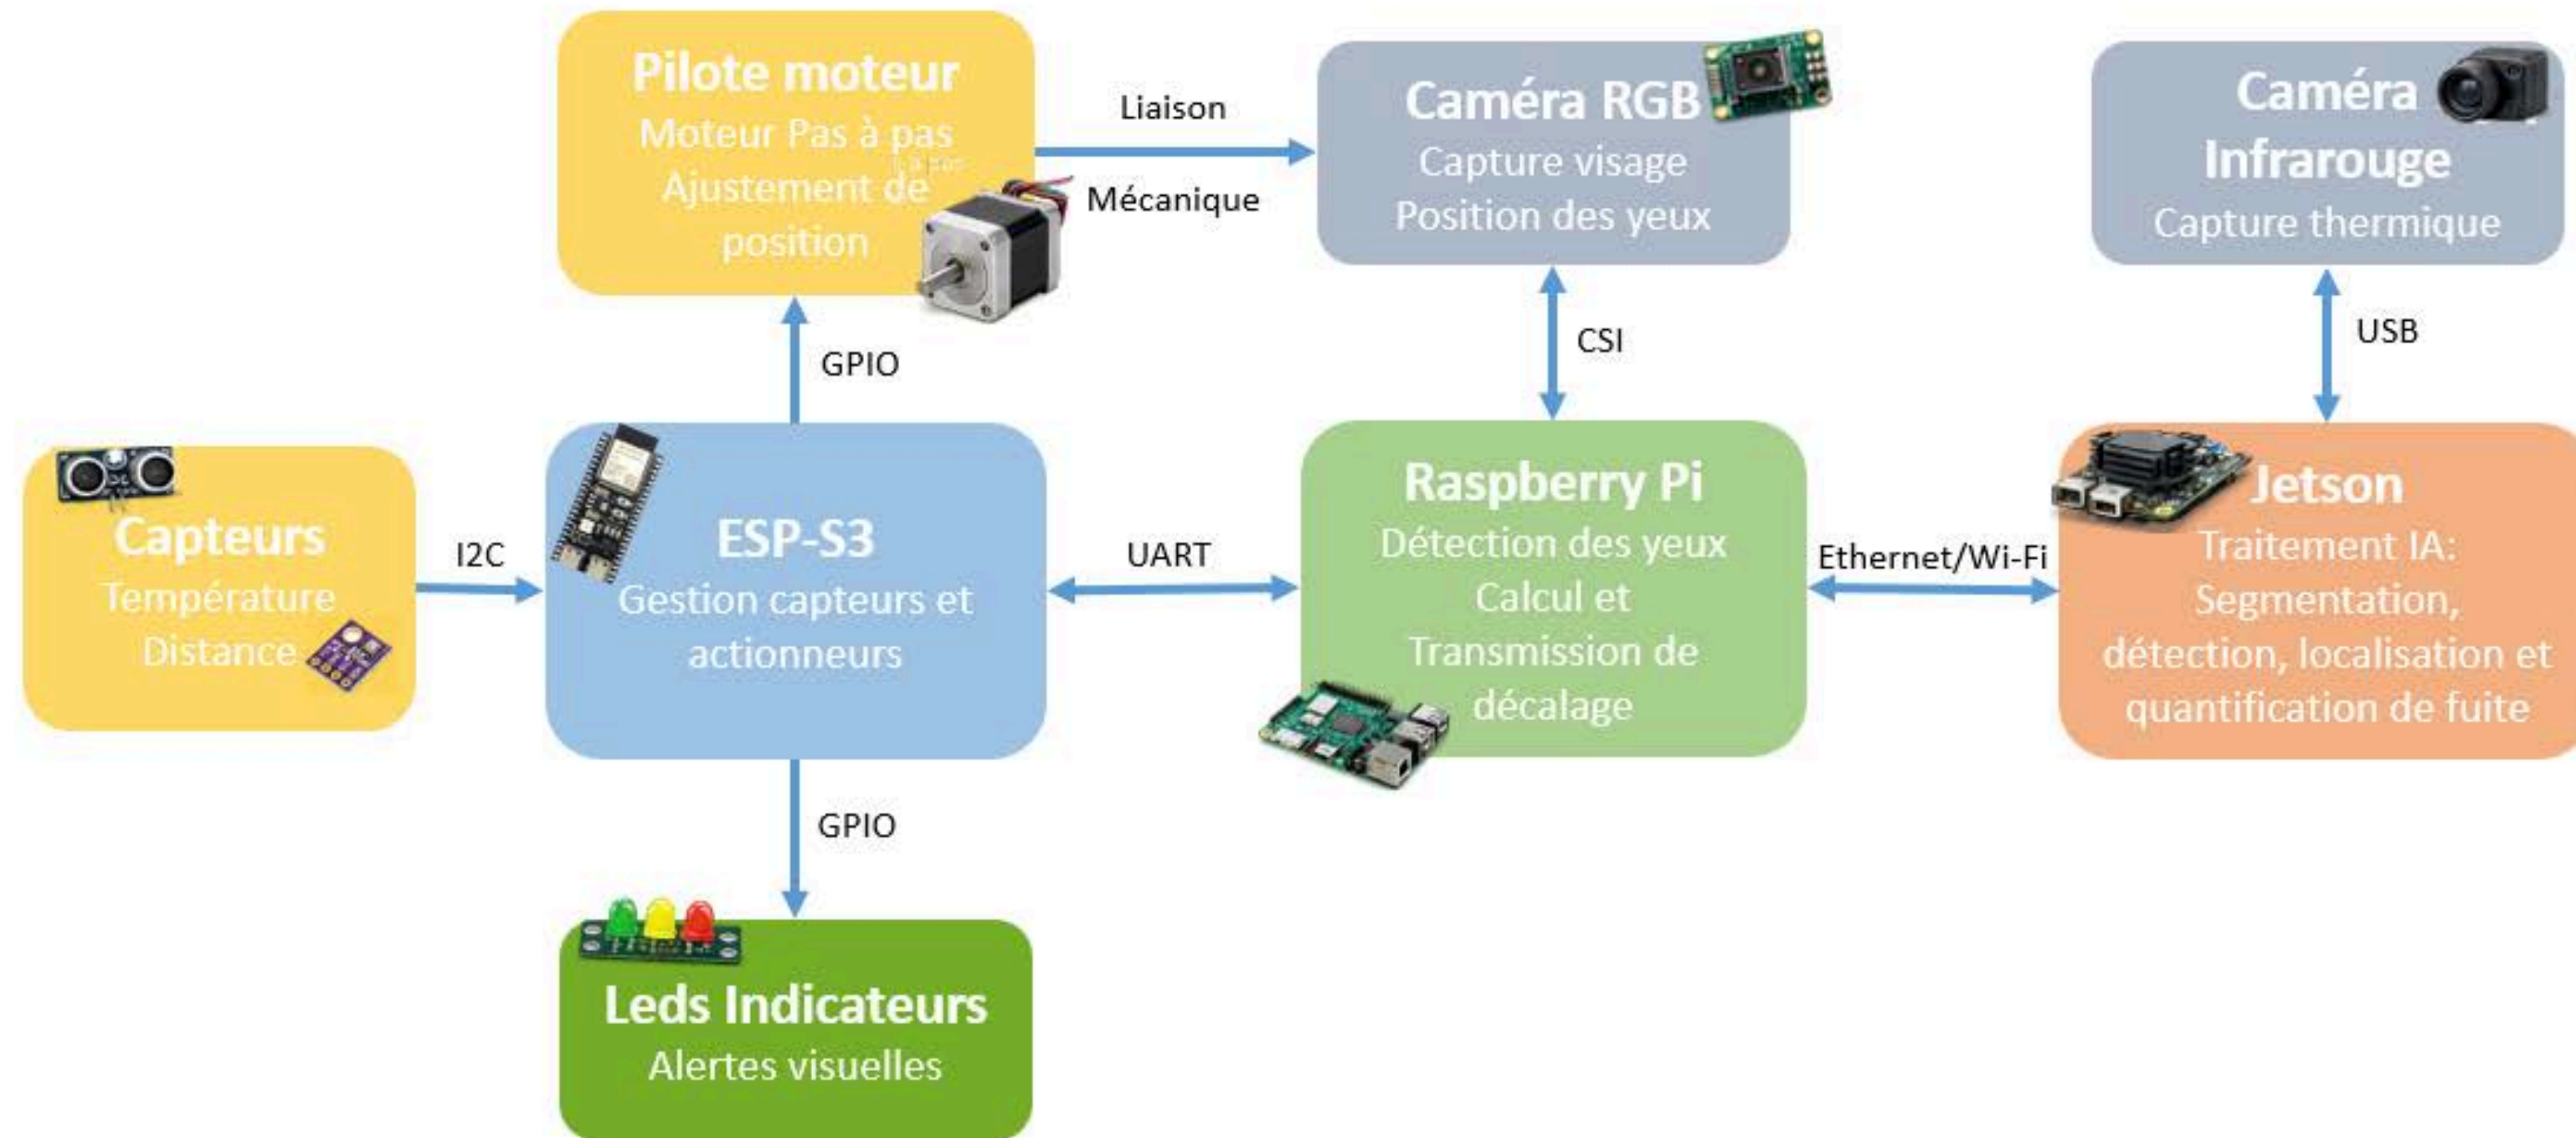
Pilote moteur
Moteur Pas à pas
Ajustement de position

Liaison
Mécanique

Caméra RGB
Capture visage
Position des yeux

Caméra Infrarouge
Capture thermique

GPIO

CSI

USB

Capteurs
Température
Distance

I2C

ESP-S3
Gestion capteurs et actionneurs

UART

Raspberry Pi
Détection des yeux
Calcul et Transmission de décalage

Ethernet/Wi-Fi

Jetson
Traitement IA:
Segmentation, détection, localisation et quantification de fuite

GPIO

Leds Indicateurs
Alertes visuelles